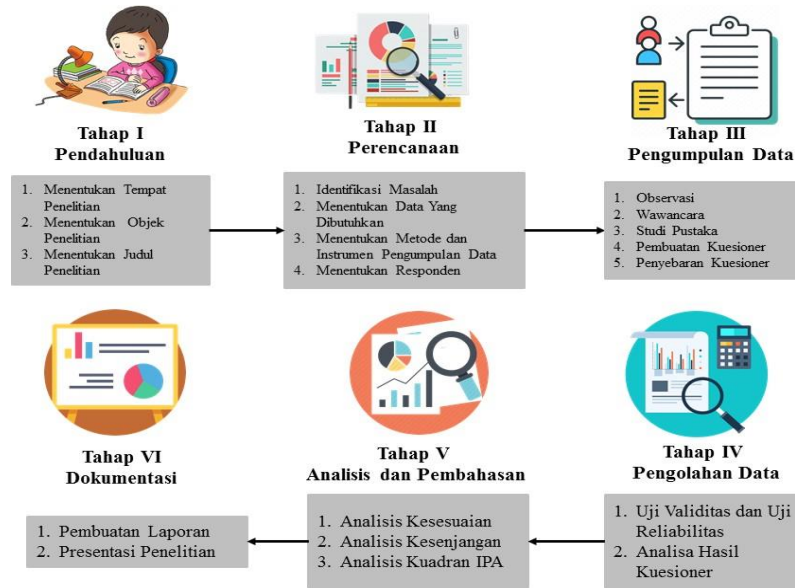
Tahap I
Pendahuluan

1. Menentukan Tempat Penelitian
2. Menentukan Objek Penelitian
3. Menentukan Judul Penelitian

Tahap II
Perencanaan

1. Identifikasi Masalah
2. Menentukan Data Yang Dibutuhkan
3. Menentukan Metode dan Instrumen Pengumpulan Data
4. Menentukan Responden

Tahap III
Pengumpulan Data

1. Observasi
2. Wawancara
3. Studi Pustaka
4. Pembuatan Kuesioner
5. Penyebaran Kuesioner

Tahap VI
Dokumentasi

1. Pembuatan Laporan
2. Presentasi Penelitian

Tahap V
Analisis dan Pembahasan

1. Analisis Kesesuaian
2. Analisis Kesenjangan
3. Analisis Kuadran IPA

Tahap IV
Pengolahan Data

1. Uji Validitas dan Uji Reliabilitas
2. Analisa Hasil Kuesioner